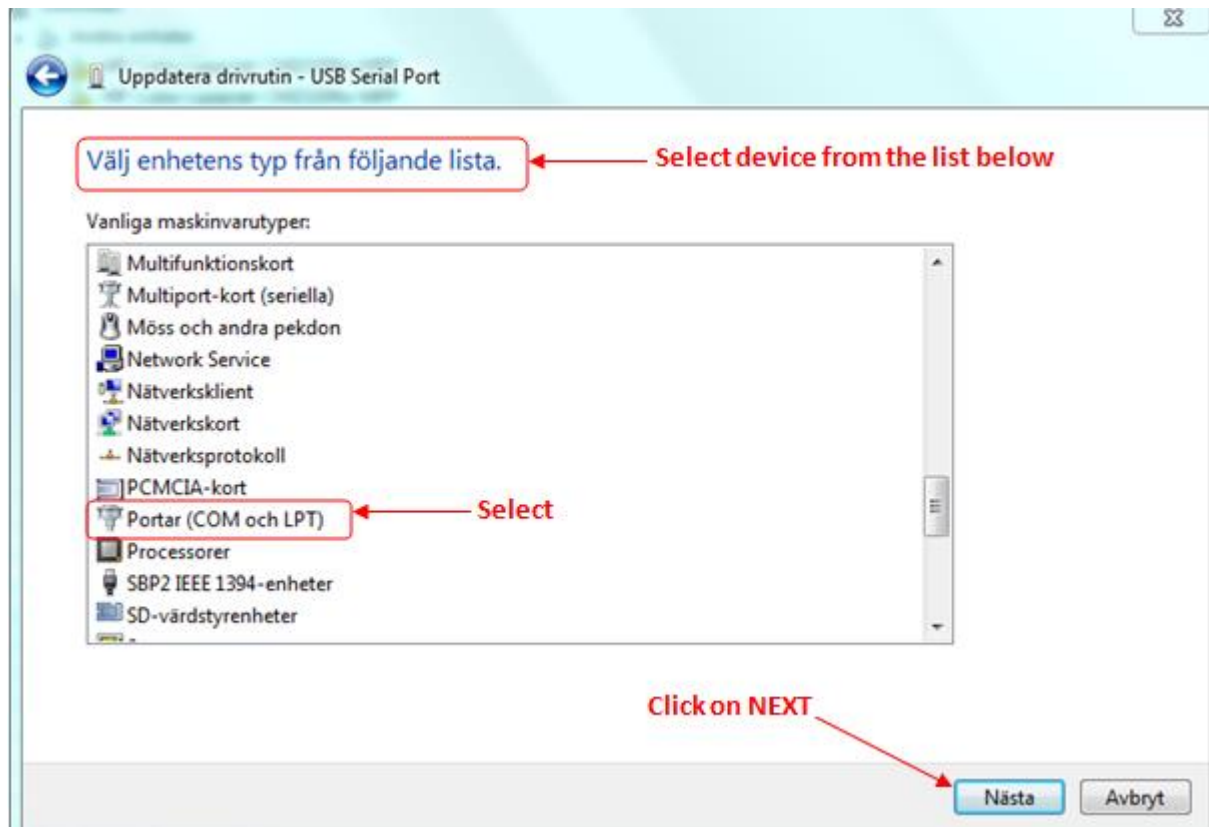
Uppdatera drivrutin - USB Serial Port

Välj enhetens typ från följande lista.

Select device from the list below

Vanliga maskinvarutyper:

Multifunktionskort
Multiport-kort (seriella)
Möss och andra pekdon
Network Service
Nätverksklient
Nätverkskort
Nätverksprotokoll
PCMCIA-kort
Portar (COM och LPT)
Processorer
SBP2 IEEE 1394-enheter
SD-värdstyrenheter

Select

Click on NEXT

Nästa
Avbryt